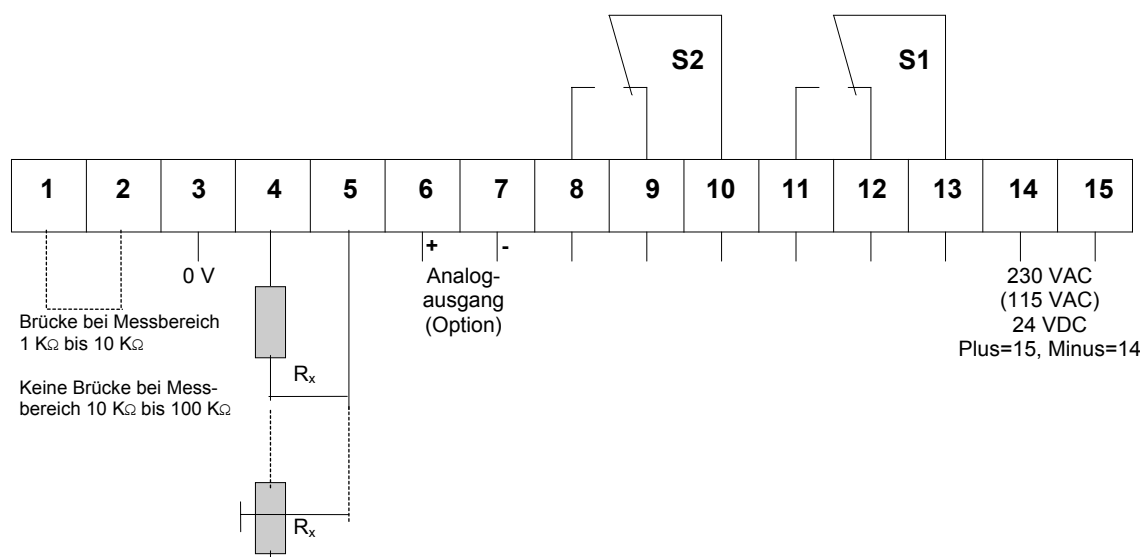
S2

S1

| 1 | 2 | 3 | 4 | 5 | 6 | 7 | 8 | 9 | 10 | 11 | 12 | 13 | 14 | 15 |
|---|---|---|---|---|---|---|---|---|---|---|---|---|---|---|

0 V

+ -

Analogausgang (Option)

230 VAC
(115 VAC)
24 VDC
Plus=15, Minus=14

Brücke bei Messbereich 1 KΩ bis 10 KΩ

Keine Brücke bei Messbereich 10 KΩ bis 100 KΩ

$R_x$

$R_x$